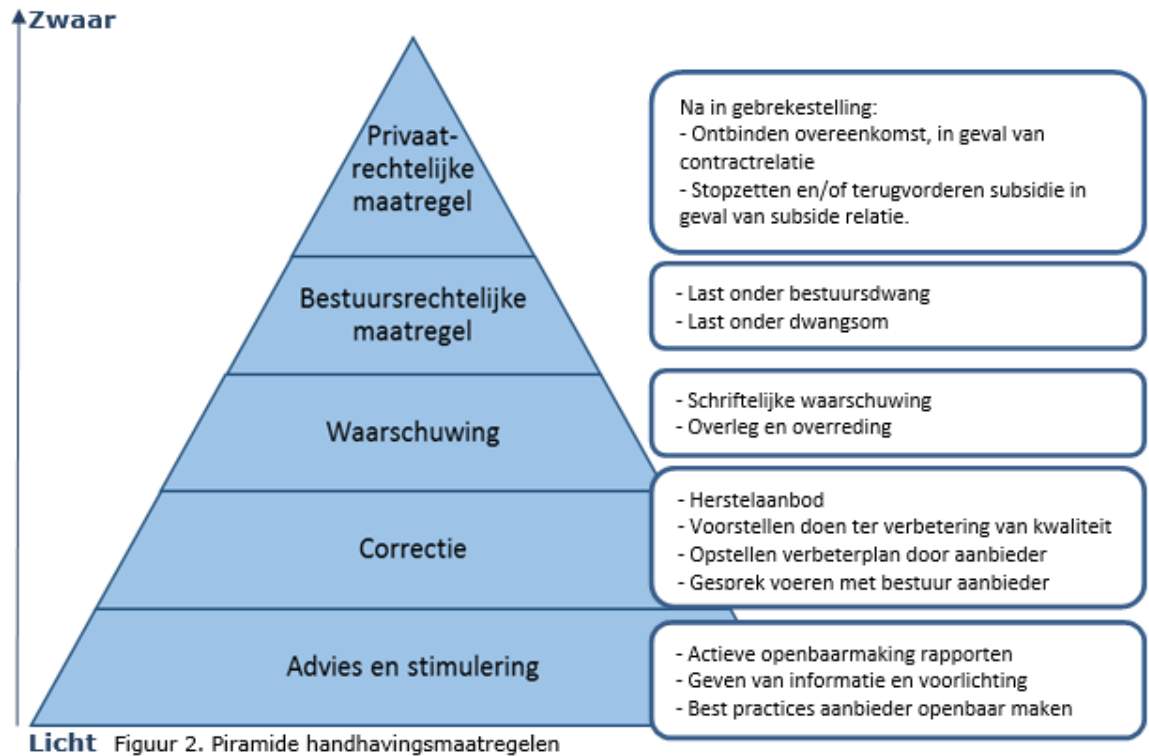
Zwaar

Privaat-rechtelijke maatregel

Na in gebrekestelling:
- Ontbinden overeenkomst, in geval van contractrelatie
- Stopzetten en/of terugvorderen subsidie in geval van subside relatie.

Bestuursrechtelijke maatregel

- Last onder bestuursdwang
- Last onder dwangsom

Waarschuwing

- Schriftelijke waarschuwing
- Overleg en overreding

Correctie

- Herstelaanbod
- Voorstellen doen ter verbetering van kwaliteit
- Opstellen verbeterplan door aanbieder
- Gesprek voeren met bestuur aanbieder

Advies en stimulering

- Actieve openbaarmaking rapporten
- Geven van informatie en voorlichting
- Best practices aanbieder openbaar maken

Licht Figuur 2. Piramide handhavingsmaatregelen